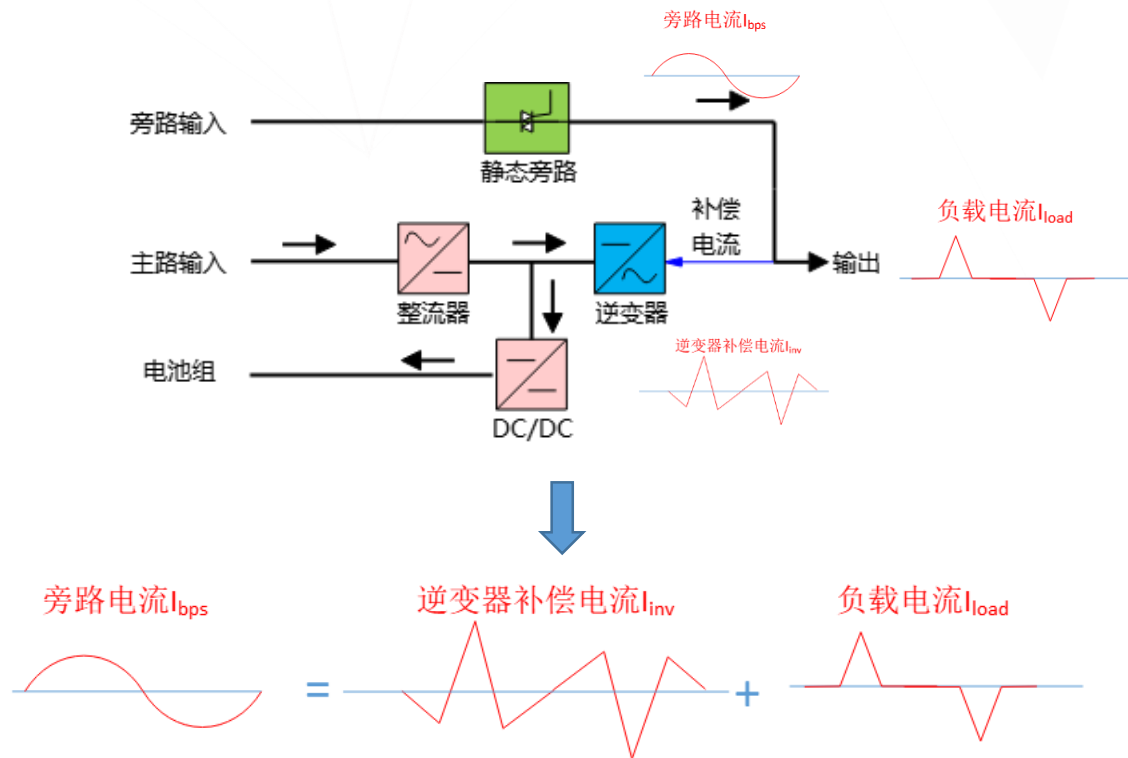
旁路电流$I_{bps}$

旁路输入

静态旁路

补偿电流

负载电流$I_{load}$

主路输入

整流器

逆变器

输出

逆变器补偿电流$I_{inv}$

电池组

DC/DC

旁路电流$I_{bps}$

逆变器补偿电流$I_{inv}$

负载电流$I_{load}$

=

+